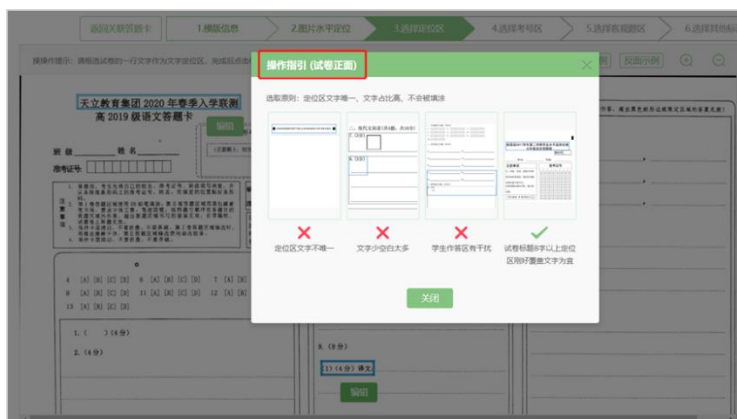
返回关联答题卡 1.模板信息 2.图片水平定位 3.选择定位区 4.选择考号区 5.选择客观题区 6.选择其他区

操作提示：请框选试卷的一行文字作为文字定位区，完成后点击

反面示例

天立教育集团 2020 年春季入学联测
高 2019 级语文答题卡

编辑

班级 姓名

准考证号

操作指引（试卷正面）

选取原则：定位区文字唯一、文字占比高、不会被填涂

定位区文字不唯一

文字少空白太多

学生作答区有干扰

试卷标题8字以上定位区刚好覆盖文字为宜

关闭

1.（ ）（6分）

2.（6分）

8.（8分）

13（6分）语文

编辑